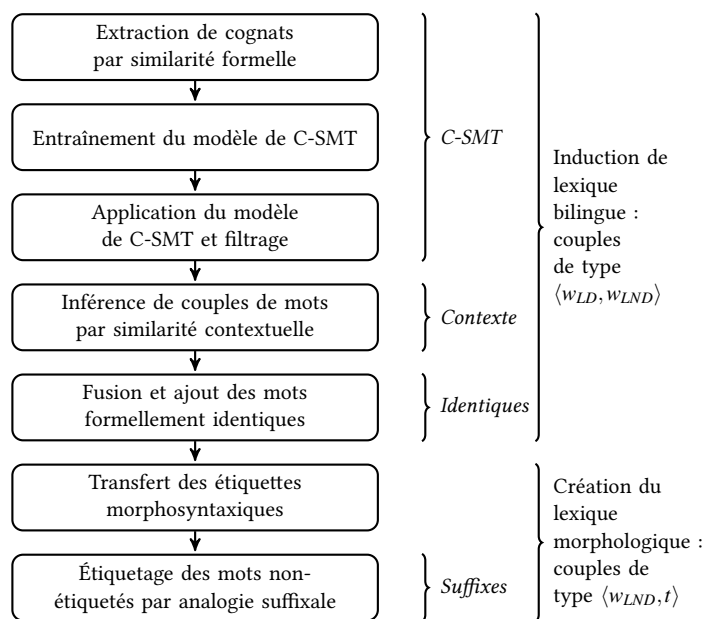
Extraction de cognats par similarité formelle

Entraînement du modèle de C-SMT

Application du modèle de C-SMT et filtrage

*C-SMT*

Inférence de couples de mots par similarité contextuelle

*Contexte*

Fusion et ajout des mots formellement identiques

*Identiques*

Induction de lexique bilingue : couples de type $\langle w_{LD}, w_{LND} \rangle$

Transfert des étiquettes morphosyntaxiques

Étiquetage des mots non-étiquetés par analogie suffixale

*Suffixes*

Création du lexique morphologique : couples de type $\langle w_{LND}, t \rangle$